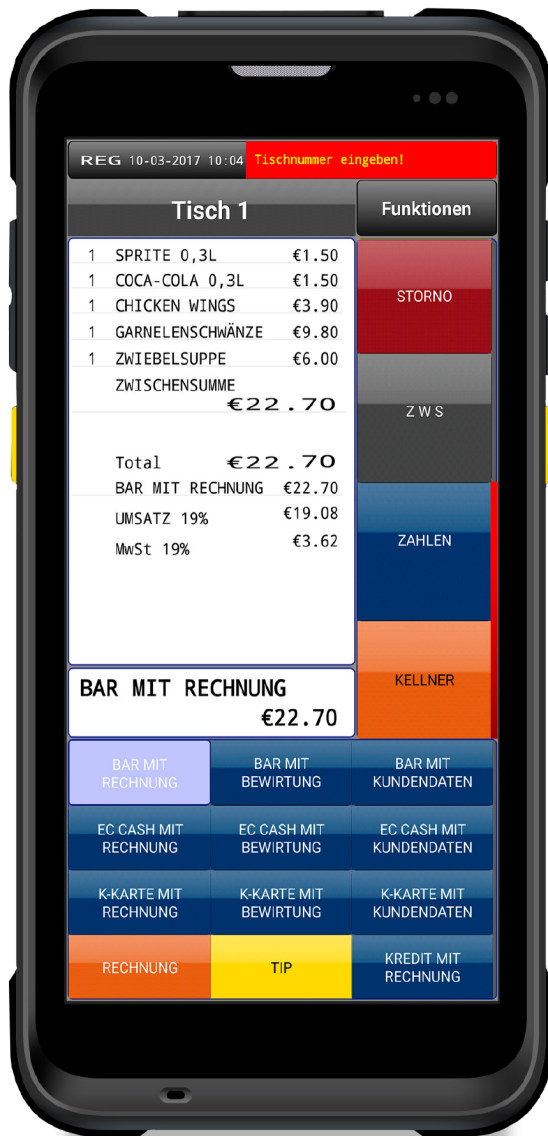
REG 10-03-2017 10:04 Tischnummer eingeben!

Tisch 1

Funktionen

1 SPRITE 0,3L €1.50
1 COCA-COLA 0,3L €1.50
1 CHICKEN WINGS €3.90
1 GARNELENSCHWÄNZE €9.80
1 ZWIEBELSUPPE €6.00
ZWISCHENSUMME
€22.70

Total €22.70
BAR MIT RECHNUNG €22.70
UMSATZ 19% €19.08
MwSt 19% €3.62

BAR MIT RECHNUNG
€22.70

STORNO

Z W S

ZAHLEN

KELLNER

| BAR MIT RECHNUNG | BAR MIT BEWIRTUNG | BAR MIT KUNDENDATEN |
|---|---|---|
| EC CASH MIT RECHNUNG | EC CASH MIT BEWIRTUNG | EC CASH MIT KUNDENDATEN |
| K-KARTE MIT RECHNUNG | K-KARTE MIT BEWIRTUNG | K-KARTE MIT KUNDENDATEN |
| RECHNUNG | TIP | KREDIT MIT RECHNUNG |